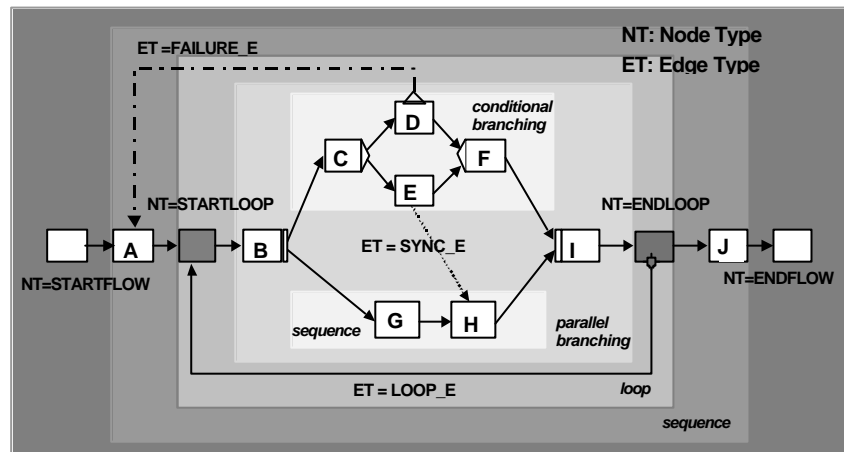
NT: Node Type

ET: Edge Type

ET =FAILURE_E

conditional branching

D

C

F

E

NT=STARTLOOP

NT=ENDLOOP

A

B

ET = SYNC_E

I

J

NT=STARTFLOW

NT=ENDFLOW

sequence

G

H

parallel branching

ET = LOOP_E

loop

sequence